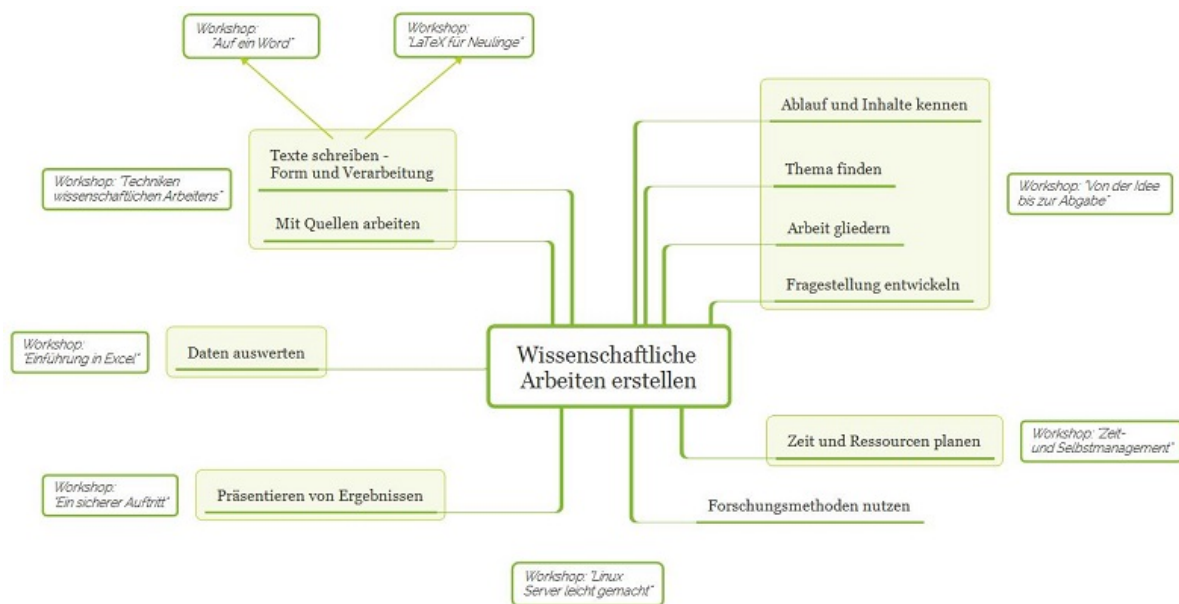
Wissenschaftliche Arbeiten erstellen

Workshop: "Auf ein Word"

Workshop: "LaTeX für Neulinge"

Texte schreiben - Form und Verarbeitung

Mit Quellen arbeiten

Workshop: "Techniken wissenschaftlichen Arbeitens"

Ablauf und Inhalte kennen

Thema finden

Arbeit gliedern

Fragestellung entwickeln

Workshop: "Von der Idee bis zur Abgabe"

Workshop: "Einführung in Excel"

Daten auswerten

Zeit und Ressourcen planen

Workshop: "Zeit- und Selbstmanagement"

Workshop: "Ein sicherer Auftritt"

Präsentieren von Ergebnissen

Forschungsmethoden nutzen

Workshop: "Linux Server leicht gemacht"